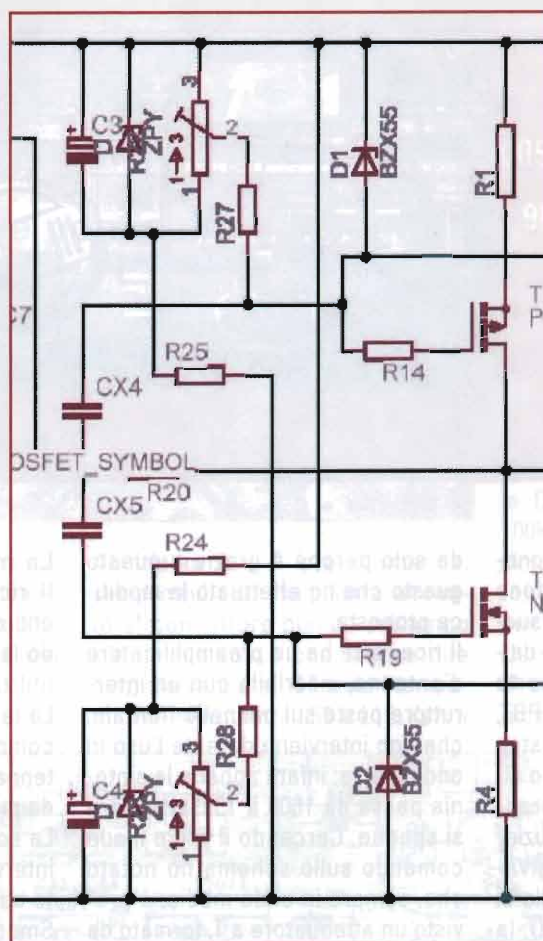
C3
R2
2PY
1
3
3
2
D1
BZX55
R1
R27
C7
T
P
R25
R14
CX4
OSFET_SYMBOL
R20
CX5
R24
T
N
R19
R28
D2
BZX55
R4
C4
R
2PY
1
3
3
2

da solo perché il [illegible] questo che ne effettuò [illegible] proposta. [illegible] ha un preamplificatore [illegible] con un interruttore posto sul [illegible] interviene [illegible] parte da 100 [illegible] il segnale. Cercando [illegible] comando sullo schema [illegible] visto un attenuatore a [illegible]